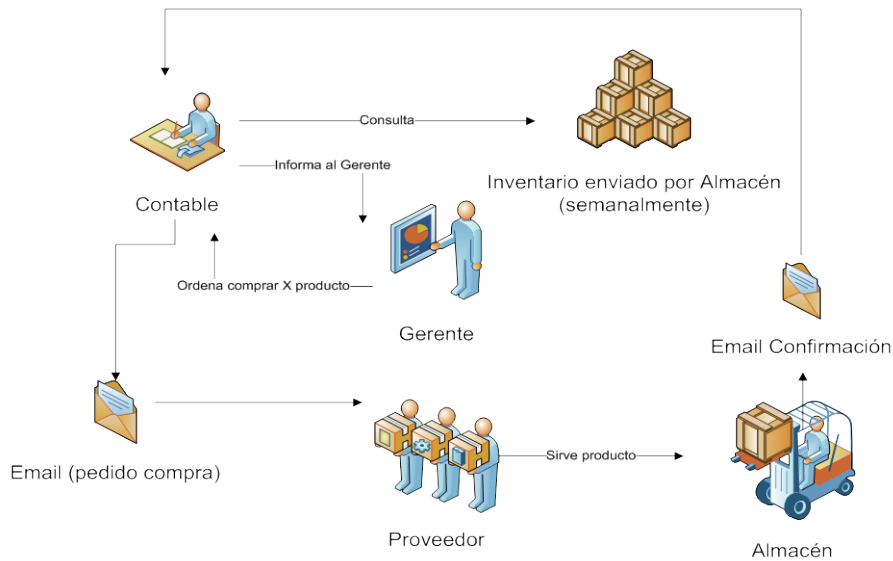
Consulta

Contable

Informa al Gerente

Inventario enviado por Almacén (semanalmente)

Ordena comprar X producto

Gerente

Email Confirmación

Email (pedido compra)

Sirve producto

Proveedor

Almacén